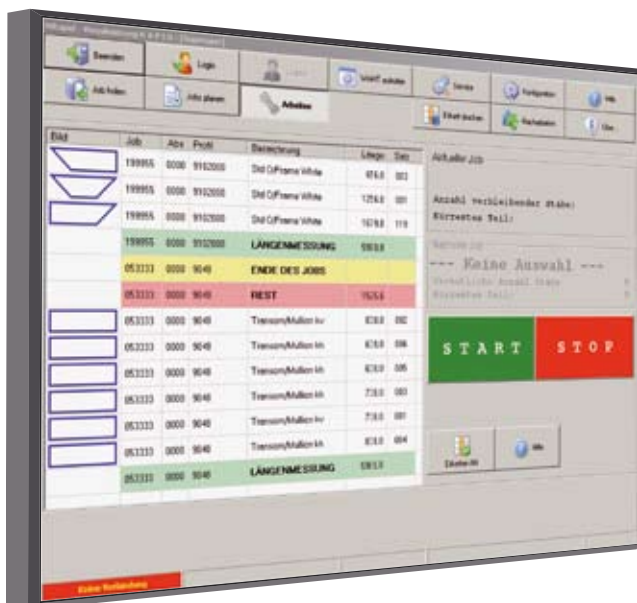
Beenden

Login

Login

Intelli schalten

Service

Konfiguration

Hilfe

Job holen

Jobs planen

Arbeiten

Etikett drucken

Reihenfolge

Über

| Bild | Job | Abs | Profil | Bezeichnung | Länge | Satz |
|---|---|---|---|---|---|---|
| | 199955 | 0000 | 9102000 | Std O/Frame White | 974.0 | 003 |
| | 199955 | 0000 | 9102000 | Std O/Frame White | 1274.0 | 001 |
| | 199955 | 0000 | 9102000 | Std O/Frame White | 1674.0 | 119 |
| | 199955 | 0000 | 9102000 | LÄNGENMESSUNG | 5000.0 | |
| | 053333 | 0000 | 9048 | ENDE DES JOBS | | |
| | 053333 | 0000 | 9048 | REST | 1925.6 | |
| | 053333 | 0000 | 9048 | Transom/Mullion Inv | 873.0 | 092 |
| | 053333 | 0000 | 9048 | Transom/Mullion Int | 873.0 | 006 |
| | 053333 | 0000 | 9048 | Transom/Mullion Int | 873.0 | 005 |
| | 053333 | 0000 | 9048 | Transom/Mullion Int | 718.0 | 003 |
| | 053333 | 0000 | 9048 | Transom/Mullion Int | 718.0 | 001 |
| | 053333 | 0000 | 9048 | Transom/Mullion Int | 873.0 | 004 |
| | 053333 | 0000 | 9048 | LÄNGENMESSUNG | 5000.0 | |

Aktueller Job

Anzahl verbleibender Stäbe:
Kürzestes Teil:

Nächster Job

--- Keine Auswahl ---

Voraussichtliche Anzahl Stäbe
Kürzestes Teil

START

STOP

Etiketten Art

Hilfe

Keine Verbindung